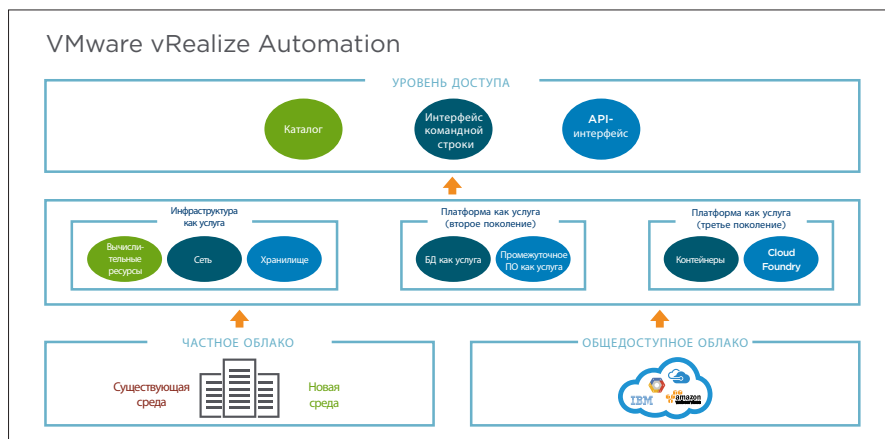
VMware vRealize Automation

УРОВЕНЬ ДОСТУПА

Каталог

Интерфейс командной строки

API-интерфейс

Инфраструктура как услуга

Вычислительные ресурсы

Сеть

Хранилище

Платформа как услуга (второе поколение)

БД как услуга

Промежуточное ПО как услуга

Платформа как услуга (третье поколение)

Контейнеры

Cloud Foundry

ЧАСТНОЕ ОБЛАКО

Существующая среда

Новая среда

ОБЩЕДОСТУПНОЕ ОБЛАКО

IBM

amazon web services